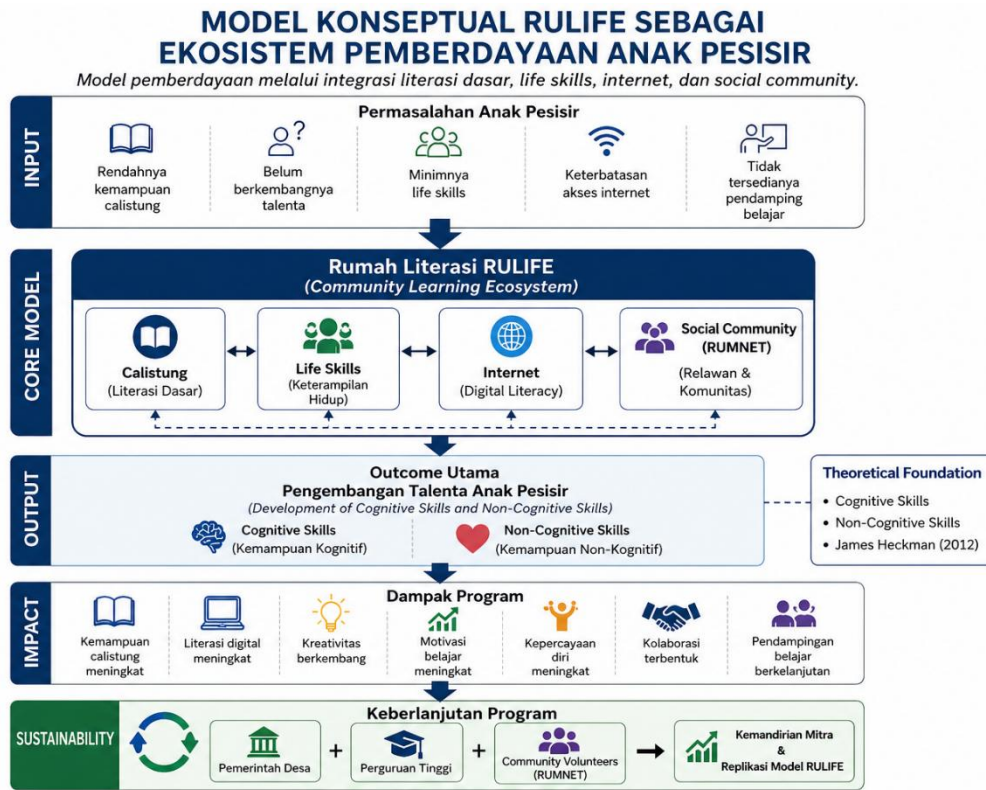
MODEL KONSEPTUAL RULIFE SEBAGAI EKOSISTEM PEMBERDAYAAN ANAK PESISIR

Model pemberdayaan melalui integrasi literasi dasar, life skills, internet, dan social community.

INPUT

Permasalahan Anak Pesisir

Rendahnya kemampuan calistung

Belum berkembangnya talenta

Minimnya life skills

Keterbatasan akses internet

Tidak tersedianya pendamping belajar

CORE MODEL

Rumah Literasi RULIFE
(Community Learning Ecosystem)

Calistung
(Literasi Dasar)

Life Skills
(Keterampilan Hidup)

Internet
(Digital Literacy)

Social Community (RUMNET)
(Relawan & Komunitas)

OUTPUT

Outcome Utama
Pengembangan Talenta Anak Pesisir
(Development of Cognitive Skills and Non-Cognitive Skills)

Cognitive Skills
(Kemampuan Kognitif)

Non-Cognitive Skills
(Kemampuan Non-Kognitif)

Theoretical Foundation
• Cognitive Skills
• Non-Cognitive Skills
• James Heckman (2012)

IMPACT

Dampak Program

Kemampuan calistung meningkat

Literasi digital meningkat

Kreativitas berkembang

Motivasi belajar meningkat

Kepercayaan diri meningkat

Kolaborasi terbentuk

Pendampingan belajar berkelanjutan

SUSTAINABILITY

Keberlanjutan Program

Pemerintah Desa + Perguruan Tinggi + Community Volunteers (RUMNET) → Kemandirian Mitra & Replikasi Model RULIFE